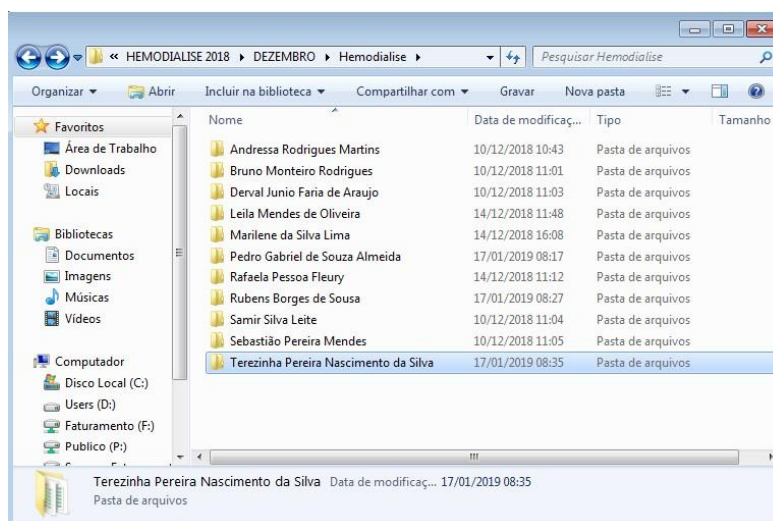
« HEMODIALISE 2018 ▸ DEZEMBRO ▸ Hemodialise ▸

Pesquisar Hemodialise

Organizar ▾ Abrir Incluir na biblioteca ▾ Compartilhar com ▾ Gravar Nova pasta

Favoritos
Área de Trabalho
Downloads
Locais

Bibliotecas
Documentos
Imagens
Músicas
Vídeos

Computador
Disco Local (C:)
Users (D:)
Faturamento (F:)
Publico (P:)

| Nome | Data de modificaç... | Tipo | Tamanho |
|---|---|---|---|
| Andressa Rodrigues Martins | 10/12/2018 10:43 | Pasta de arquivos | |
| Bruno Monteiro Rodrigues | 10/12/2018 11:01 | Pasta de arquivos | |
| Derval Junio Faria de Araujo | 10/12/2018 11:03 | Pasta de arquivos | |
| Leila Mendes de Oliveira | 14/12/2018 11:48 | Pasta de arquivos | |
| Marilene da Silva Lima | 14/12/2018 16:08 | Pasta de arquivos | |
| Pedro Gabriel de Souza Almeida | 17/01/2019 08:17 | Pasta de arquivos | |
| Rafaela Pessoa Fleury | 14/12/2018 11:12 | Pasta de arquivos | |
| Rubens Borges de Sousa | 17/01/2019 08:27 | Pasta de arquivos | |
| Samir Silva Leite | 10/12/2018 11:04 | Pasta de arquivos | |
| Sebastião Pereira Mendes | 10/12/2018 11:05 | Pasta de arquivos | |
| Terezinha Pereira Nascimento da Silva | 17/01/2019 08:35 | Pasta de arquivos | |

Terezinha Pereira Nascimento da Silva Data de modificaç... 17/01/2019 08:35
Pasta de arquivos